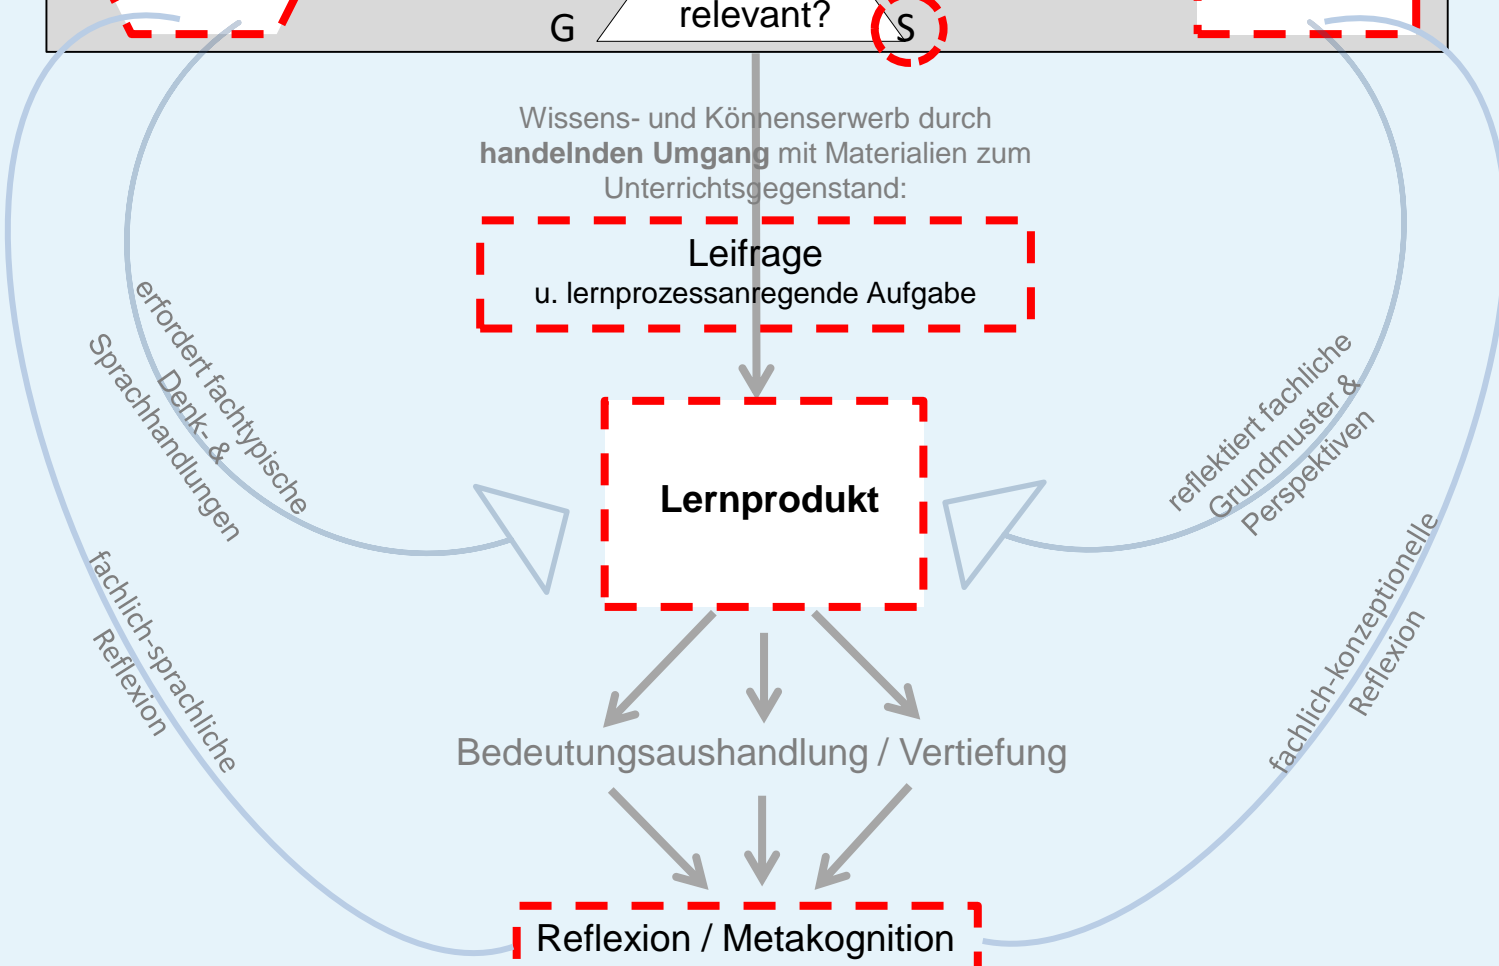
G relevant? S

Wissens- und Könnenserwerb durch **handelnden Umgang** mit Materialien zum Unterrichtsgegenstand:

Leifrage
u. lernprozessanregende Aufgabe

erfordert fachtypische Denk- & Sprachhandlungen

reflektiert fachliche Grundmuster & Perspektiven

**Lernprodukt**

fachlich-sprachliche Reflexion

fachlich-konzeptionelle Reflexion

Bedeutungsaushandlung / Vertiefung

Reflexion / Metakognition